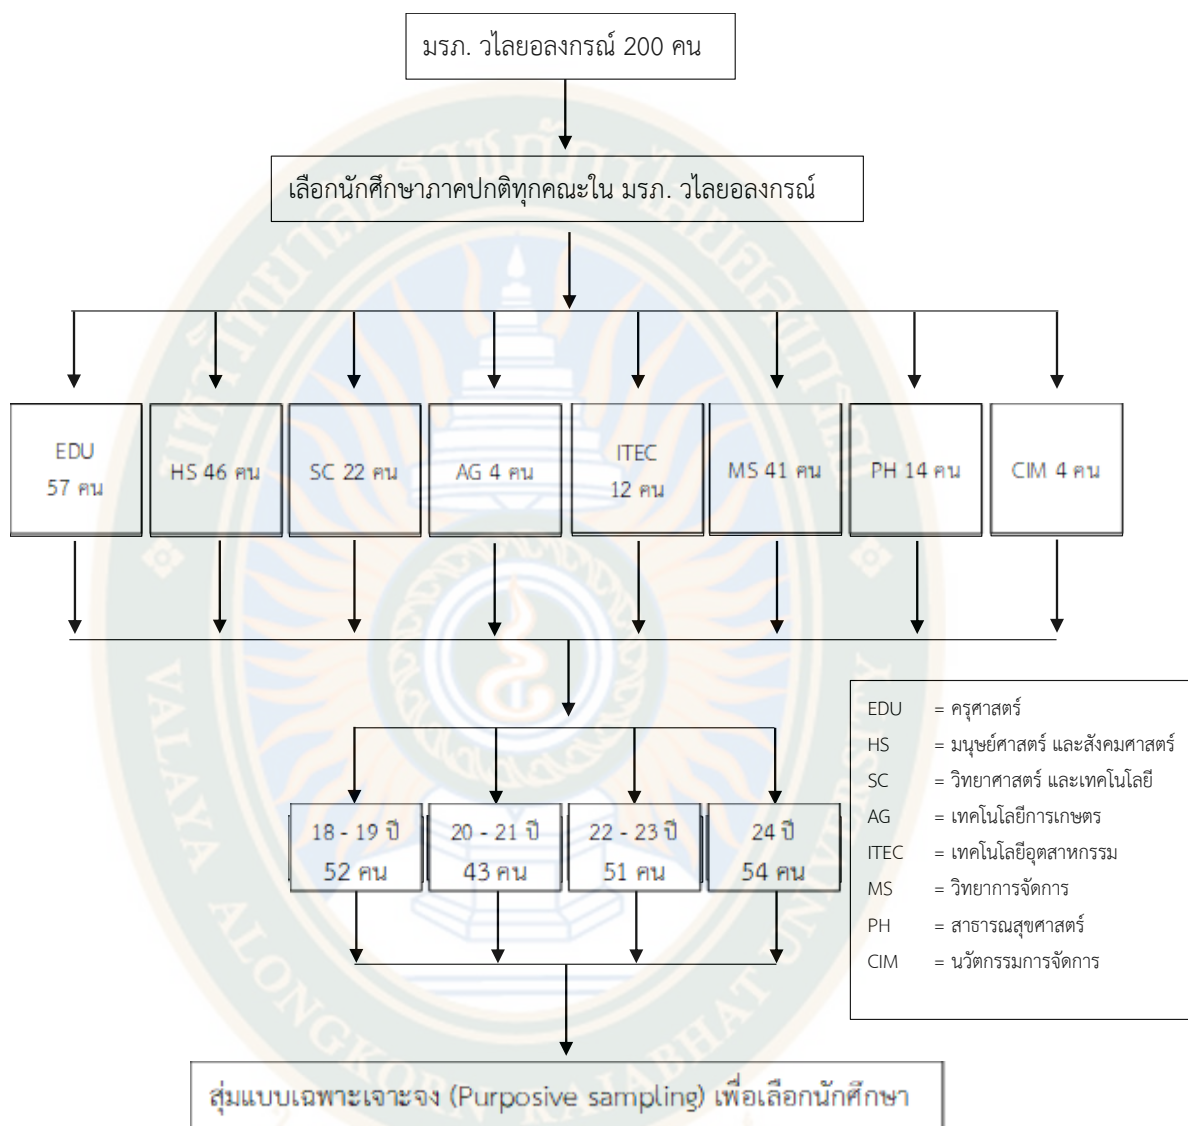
มรภ. วไลยอลงกรณ์ 200 คน

เลือกนักศึกษาภาคปกติทุกคณะใน มรภ. วไลยอลงกรณ์

EDU 57 คน

HS 46 คน

SC 22 คน

AG 4 คน

ITEC 12 คน

MS 41 คน

PH 14 คน

CIM 4 คน

18 - 19 ปี 52 คน

20 - 21 ปี 43 คน

22 - 23 ปี 51 คน

24 ปี 54 คน

EDU = ครุศาสตร์
HS = มนุษย์ศาสตร์ และสังคมศาสตร์
SC = วิทยาศาสตร์ และเทคโนโลยี
AG = เทคโนโลยีการเกษตร
ITEC = เทคโนโลยีอุตสาหกรรม
MS = วิทยาการจัดการ
PH = สาธารณสุขศาสตร์
CIM = นวัตกรรมการจัดการ

สุ่มแบบเฉพาะเจาะจง (Purposive sampling) เพื่อเลือกนักศึกษา